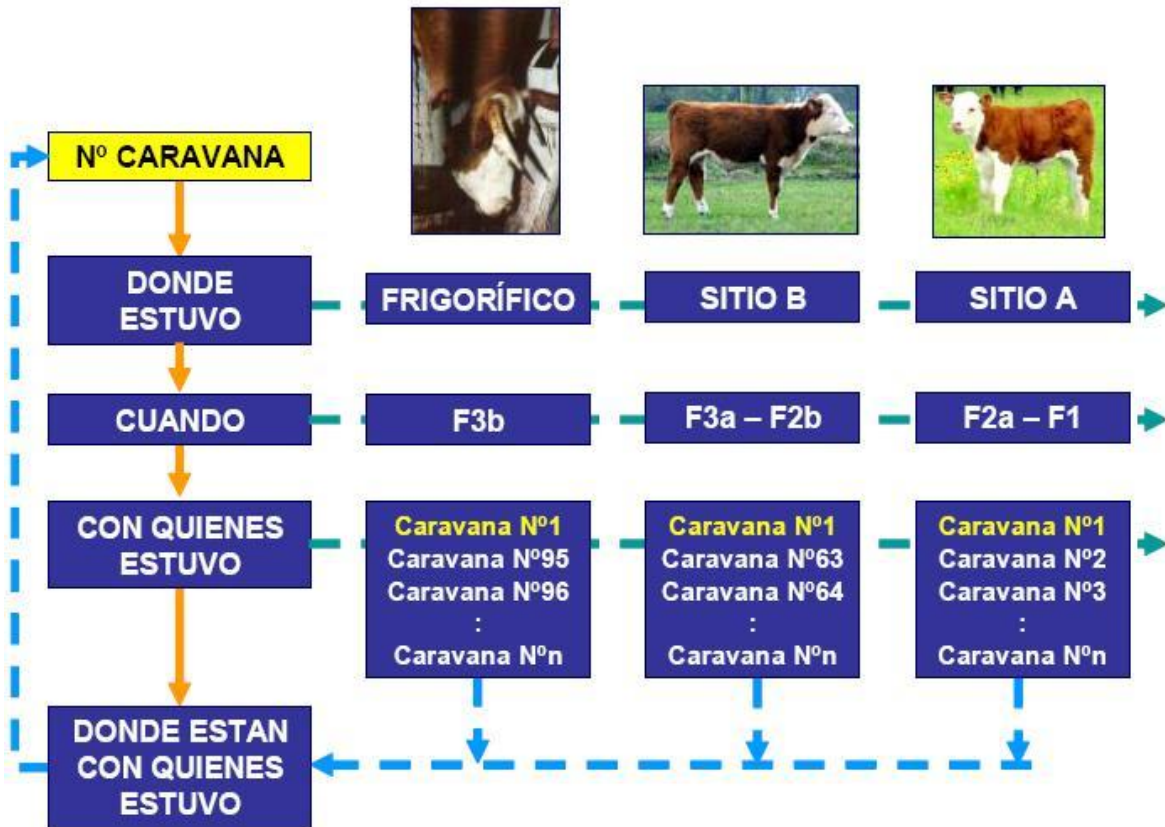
Nº CARAVANA

DONDE ESTUVO

FRIGORÍFICO

SITIO B

SITIO A

CUANDO

F3b

F3a – F2b

F2a – F1

CON QUIENES ESTUVO

Caravana Nº1
Caravana Nº95
Caravana Nº96
:
Caravana Nºn

Caravana Nº1
Caravana Nº63
Caravana Nº64
:
Caravana Nºn

Caravana Nº1
Caravana Nº2
Caravana Nº3
:
Caravana Nºn

DONDE ESTAN CON QUIENES ESTUVO